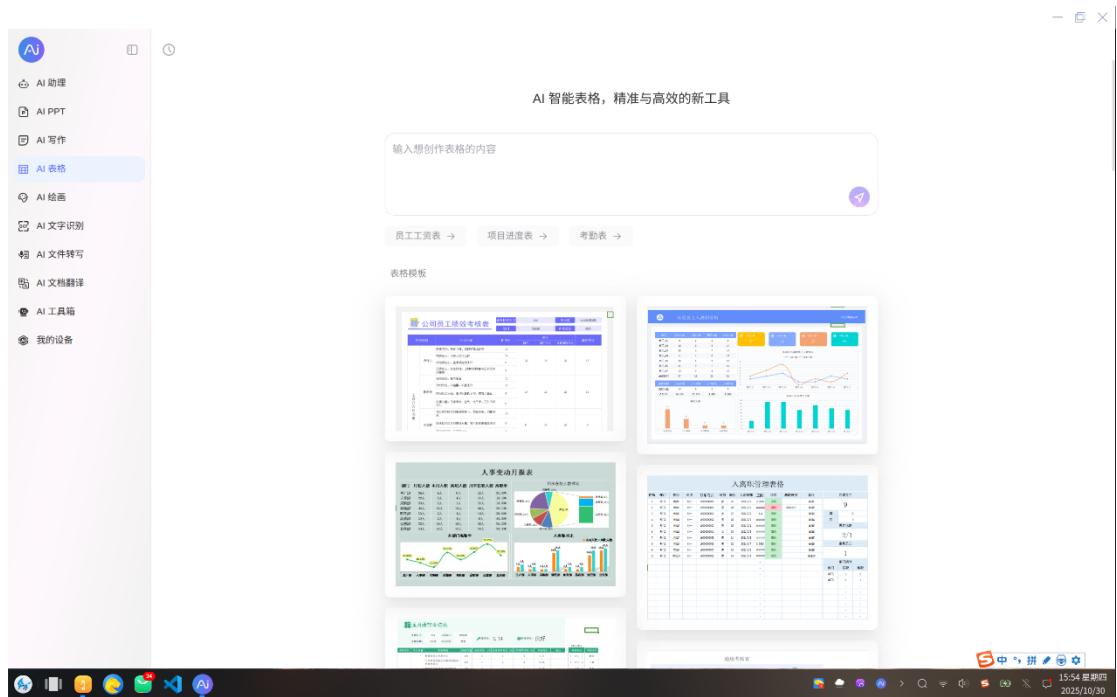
AI 助理

AI PPT

AI 写作

AI 表格

AI 绘画

AI 文字识别

AI 文件转写

AI 文档翻译

AI 工具箱

我的设备

AI 智能表格，精准与高效的新工具

输入想创作表格的内容

员工工资表 →

项目进度表 →

考勤表 →

表格模板

公司员工绩效考核表

人事变动月报表

入离职管理表格

中 拼

15:54 星期四
2025/10/30